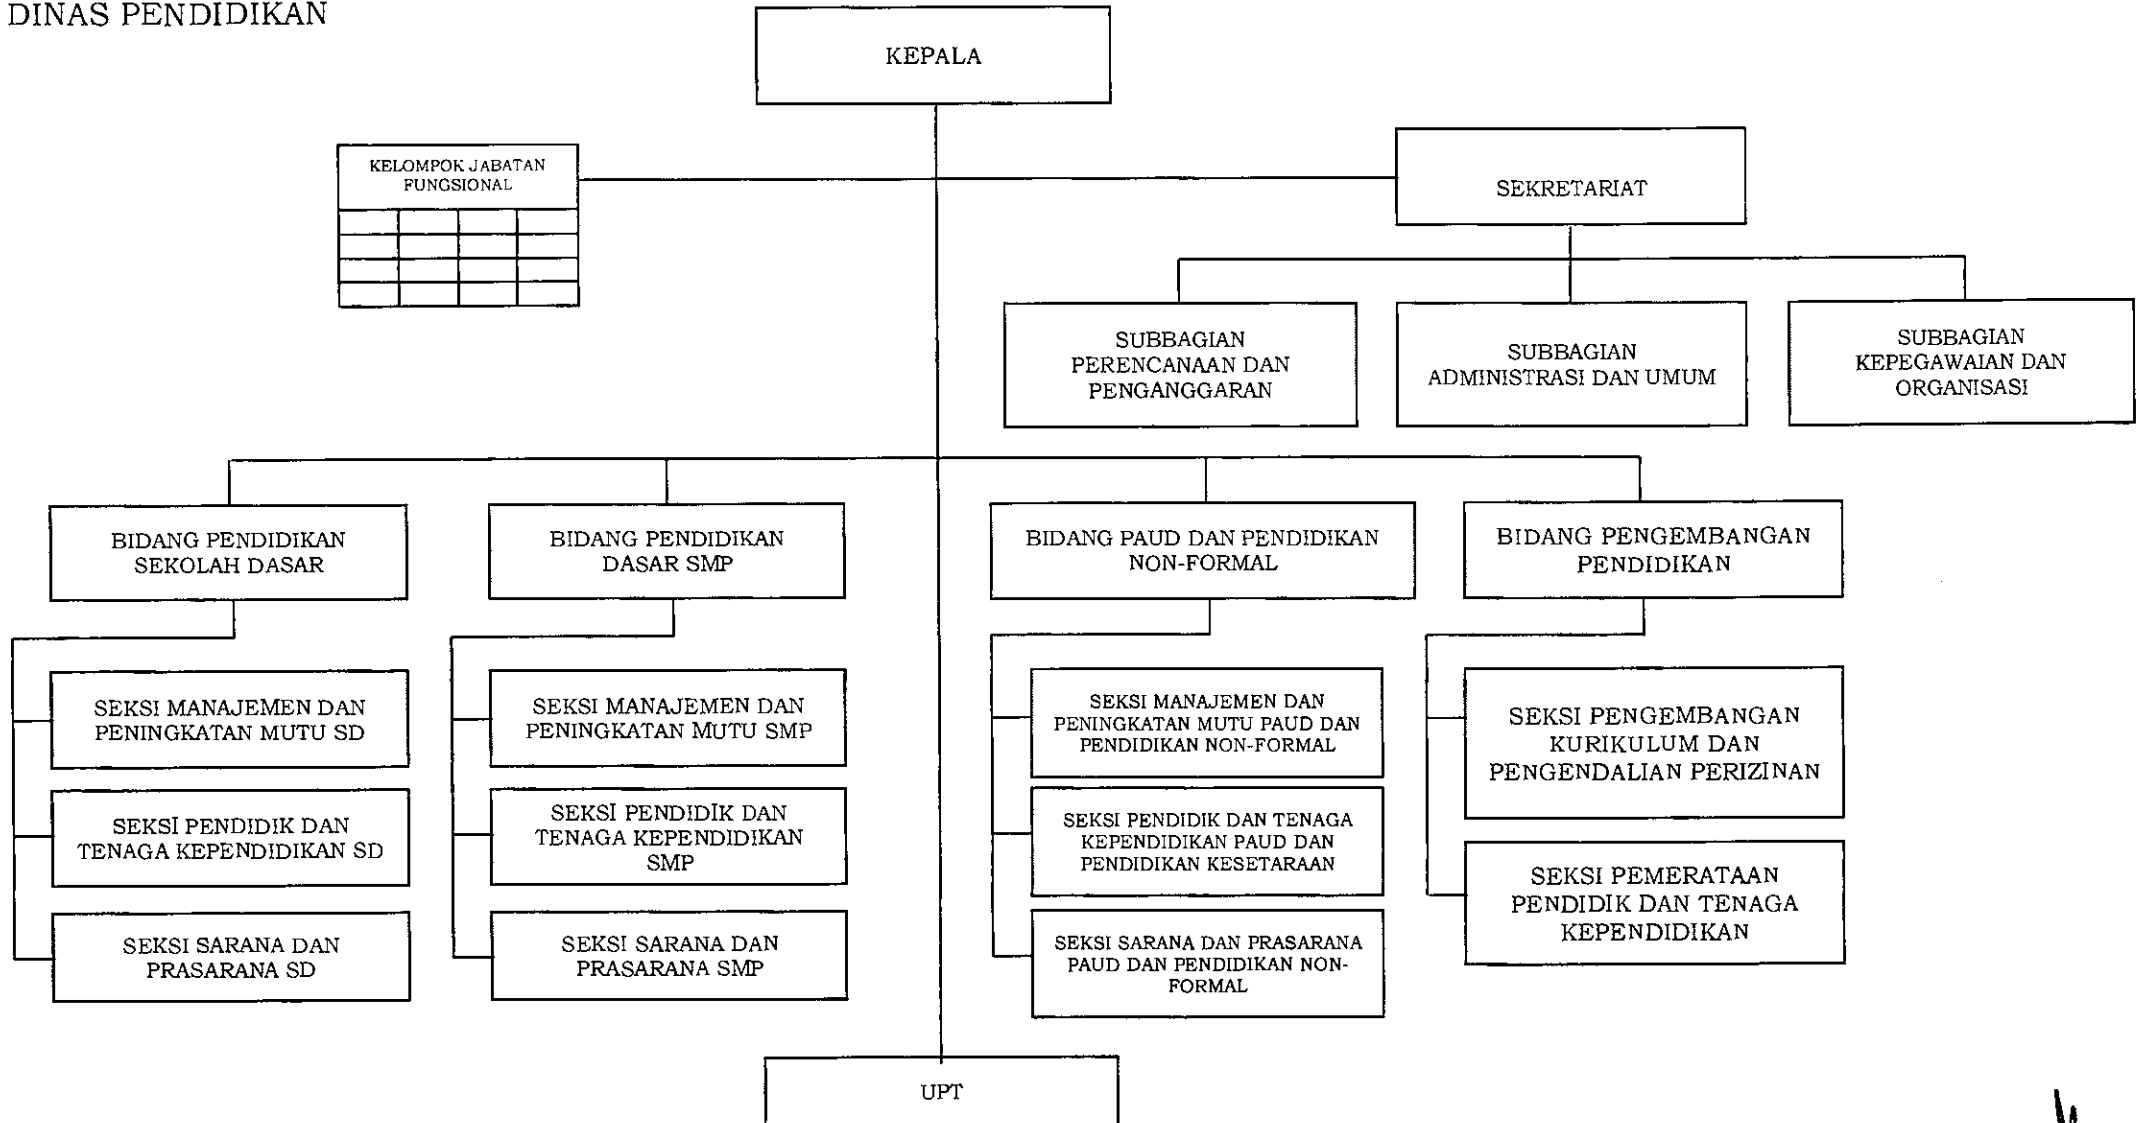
DINAS PENDIDIKAN

KEPALA

KELOMPOK JABATAN FUNGSIONAL

SEKRETARIAT

SUBBAGIAN PERENCANAAN DAN PENGANGGARAN

SUBBAGIAN ADMINISTRASI DAN UMUM

SUBBAGIAN KEPEGAWAIAN DAN ORGANISASI

BIDANG PENDIDIKAN SEKOLAH DASAR

SEKSI MANAJEMEN DAN PENINGKATAN MUTU SD

SEKSI PENDIDIK DAN TENAGA KEPENDIDIKAN SD

SEKSI SARANA DAN PRASARANA SD

BIDANG PENDIDIKAN DASAR SMP

SEKSI MANAJEMEN DAN PENINGKATAN MUTU SMP

SEKSI PENDIDIK DAN TENAGA KEPENDIDIKAN SMP

SEKSI SARANA DAN PRASARANA SMP

BIDANG PAUD DAN PENDIDIKAN NON-FORMAL

SEKSI MANAJEMEN DAN PENINGKATAN MUTU PAUD DAN PENDIDIKAN NON-FORMAL

SEKSI PENDIDIK DAN TENAGA KEPENDIDIKAN PAUD DAN PENDIDIKAN KESETARAAN

SEKSI SARANA DAN PRASARANA PAUD DAN PENDIDIKAN NON-FORMAL

BIDANG PENGEMBANGAN PENDIDIKAN

SEKSI PENGEMBANGAN KURIKULUM DAN PENGENDALIAN PERIZINAN

SEKSI PEMERATAAN PENDIDIK DAN TENAGA KEPENDIDIKAN

UPT